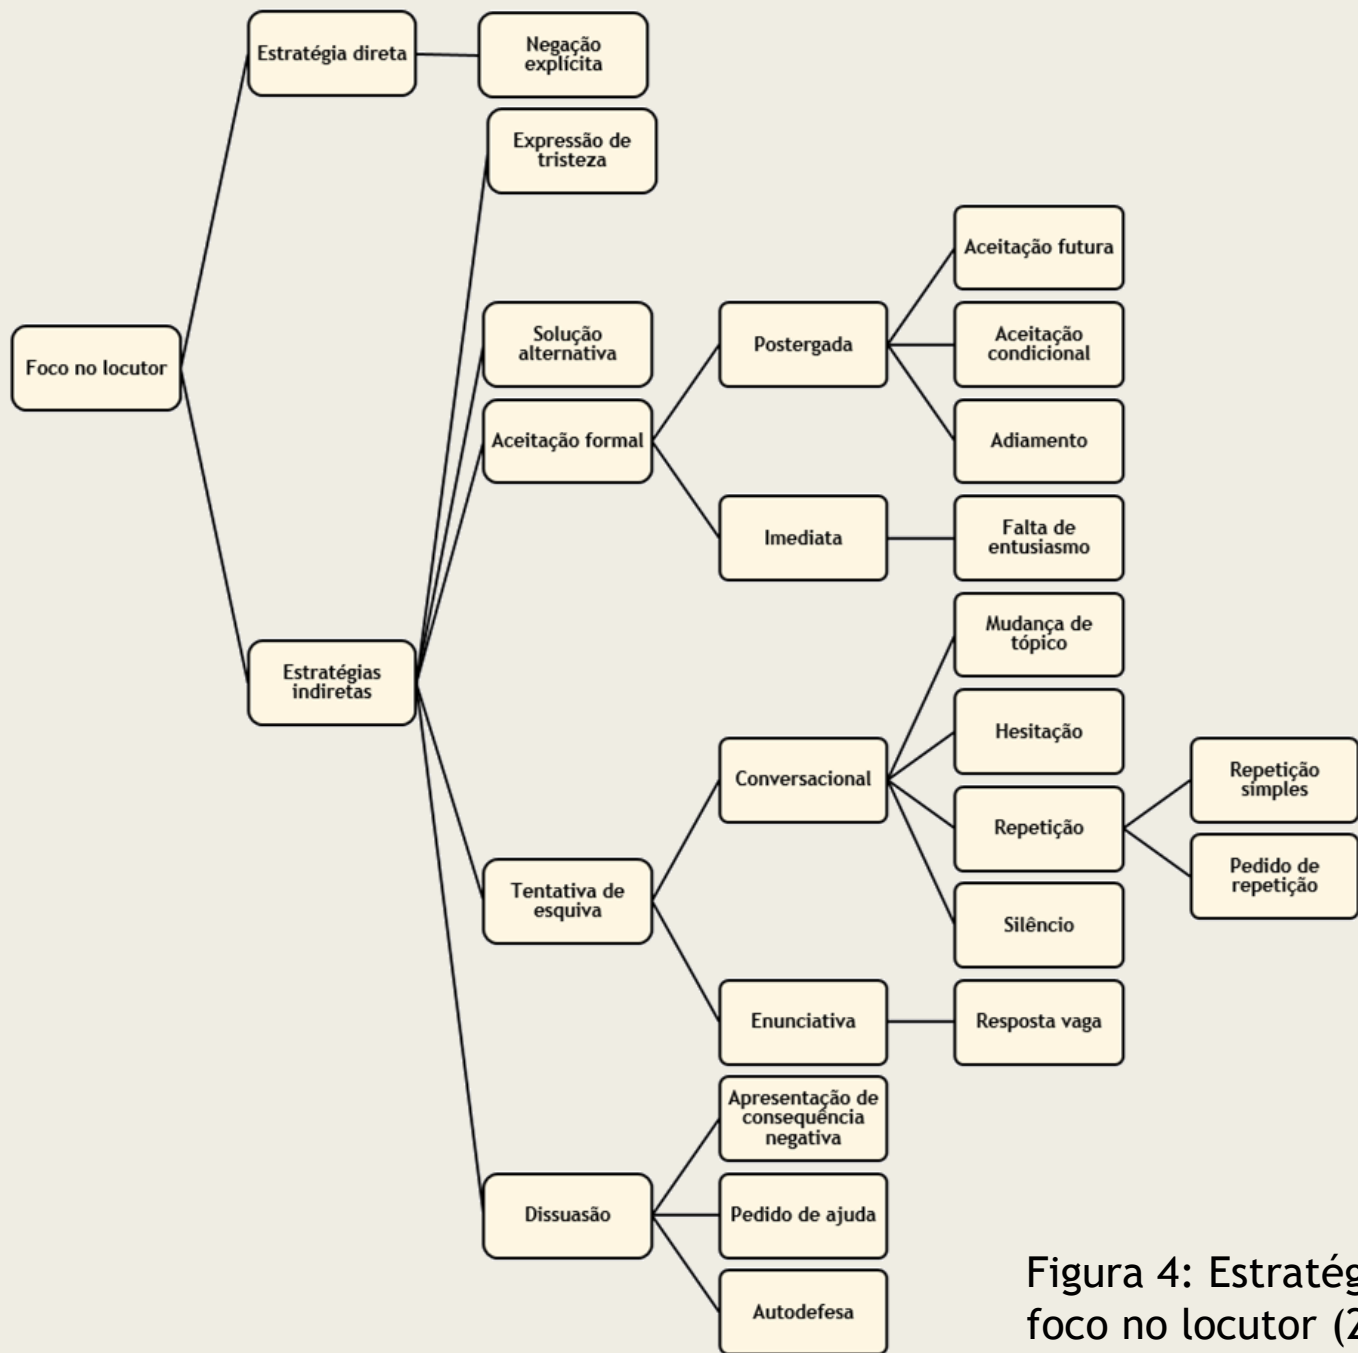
Foco no locutor

Estratégia direta

Negação explícita

Estratégias indiretas

Expressão de tristeza

Solução alternativa

Aceitação formal

Postergada

Aceitação futura

Aceitação condicional

Adiamento

Imediata

Falta de entusiasmo

Tentativa de esquiva

Conversacional

Mudança de tópico

Hesitação

Repetição

Repetição simples

Pedido de repetição

Silêncio

Enunciativa

Resposta vaga

Dissuasão

Apresentação de consequência negativa

Pedido de ajuda

Autodefesa

Figura 4: Estratég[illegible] foco no locutor (2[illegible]